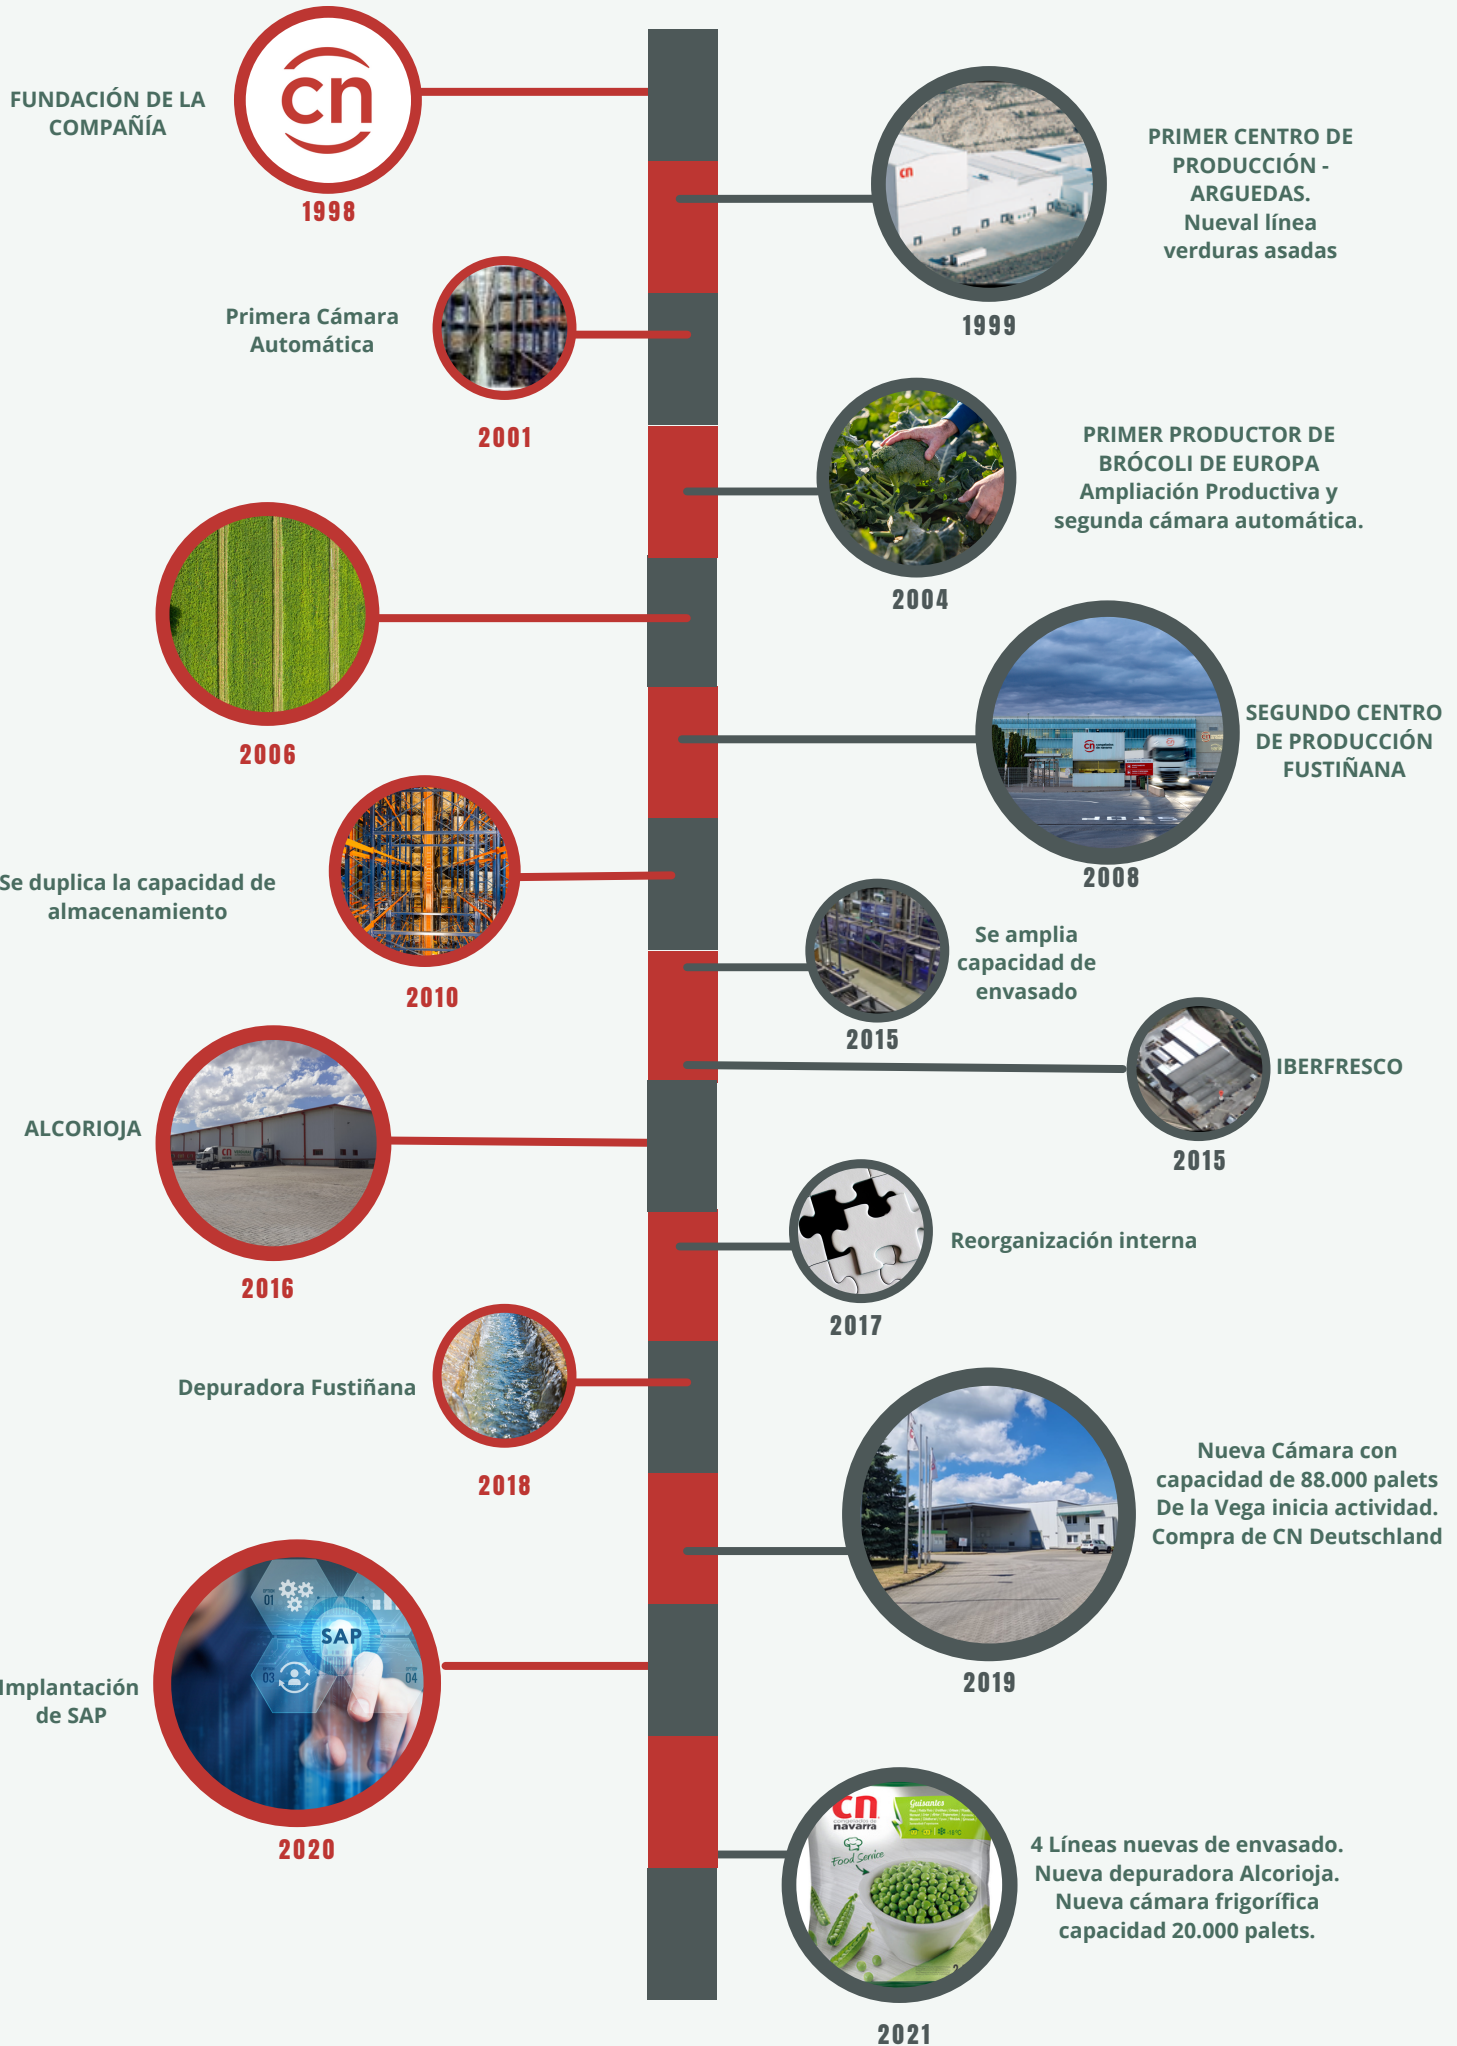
FUNDACIÓN DE LA COMPAÑÍA

cn

1998

PRIMER CENTRO DE PRODUCCIÓN - ARGUEDAS.
Nueval línea verduras asadas

1999

Primera Cámara Automática

2001

PRIMER PRODUCTOR DE BRÓCOLI DE EUROPA
Ampliación Productiva y segunda cámara automática.

2004

2006

SEGUNDO CENTRO DE PRODUCCIÓN FUSTIÑANA

2008

Se duplica la capacidad de almacenamiento

2010

Se amplia capacidad de envasado

2015

IBERFRESCO

2015

ALCORIOJA

2016

Reorganización interna

2017

Depuradora Fustiñana

2018

Nueva Cámara con capacidad de 88.000 palets
De la Vega inicia actividad.
Compra de CN Deutschland

2019

SAP

Implantación de SAP

2020

cn
navarra
Food Service
Guisantes

4 Líneas nuevas de envasado.
Nueva depuradora Alcorioja.
Nueva cámara frigorífica capacidad 20.000 palets.

2021